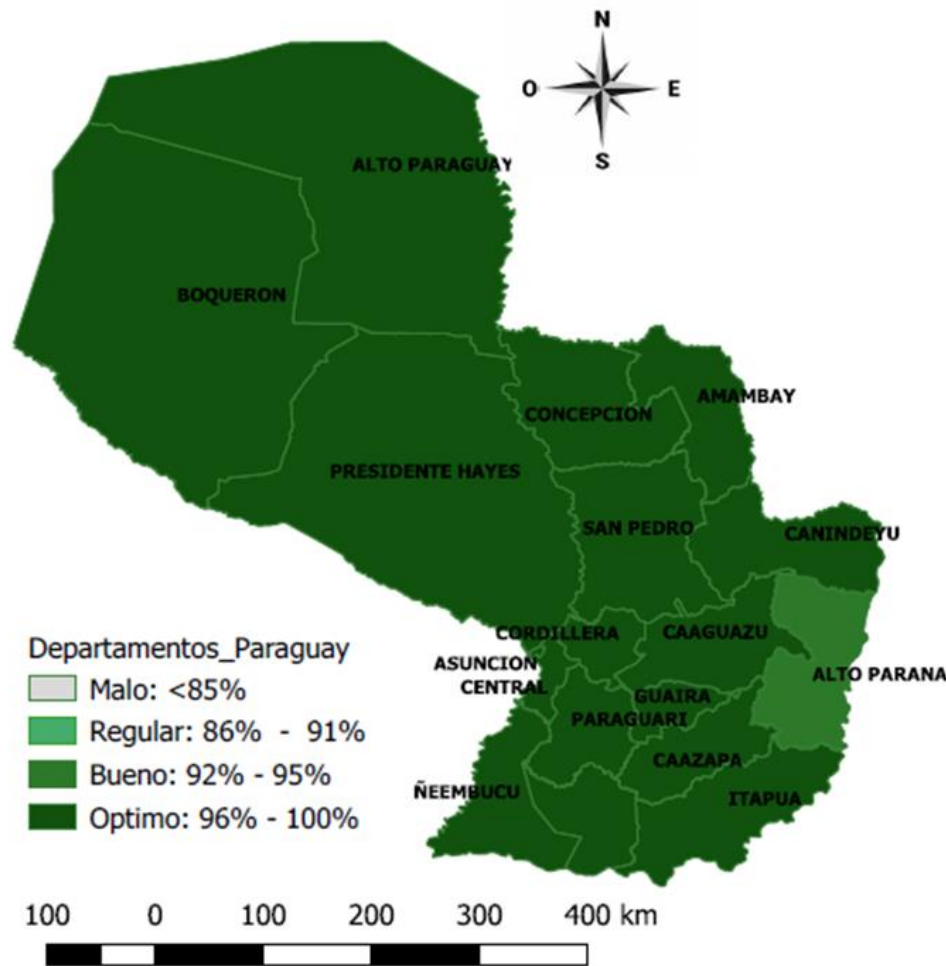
N
O
E
S

ALTO PARAGUAY
BOQUERON
PRESIDENTE HAYES
CONCEPCION
AMAMBAY
SAN PEDRO
CANINDEYU
CORDILLERA
CAAGUAZU
ASUNCION
CENTRAL
ALTO PARANA
GUAIRA
PARAGUARI
CAAZAPA
ÑEEMBUCU
ITAPUA

Departamentos_Paraguay
Malo: <85%
Regular: 86% - 91%
Bueno: 92% - 95%
Optimo: 96% - 100%

100 0 100 200 300 400 km